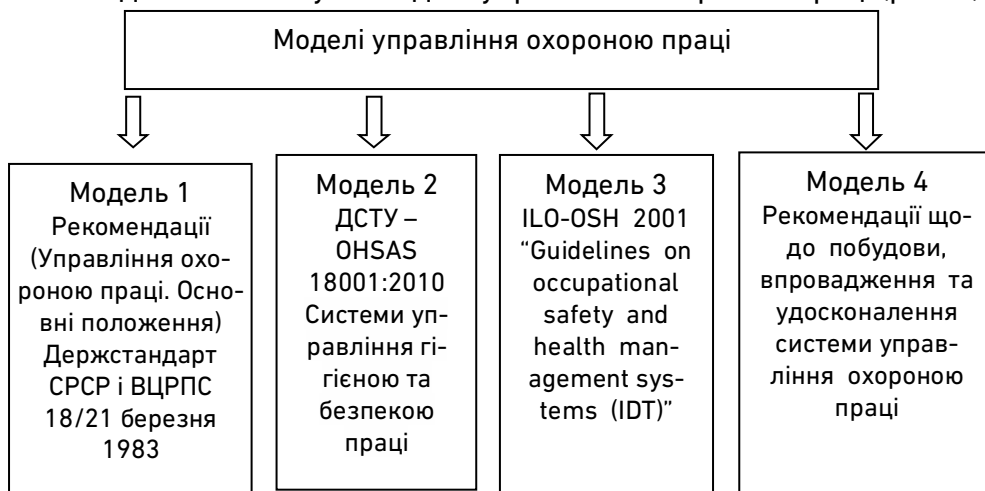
Моделі управління охороною праці

Модель 1
Рекомендації (Управління охороною праці. Основні положення) Держстандарт СРСР і ВЦРПС 18/21 березня 1983

Модель 2
ДСТУ – OHSAS 18001:2010 Системи управління гігієною та безпекою праці

Модель 3
ILO-OSH 2001 "Guidelines on occupational safety and health management systems (IDT)"

Модель 4
Рекомендації щодо побудови, впровадження та удосконалення системи управління охороною праці